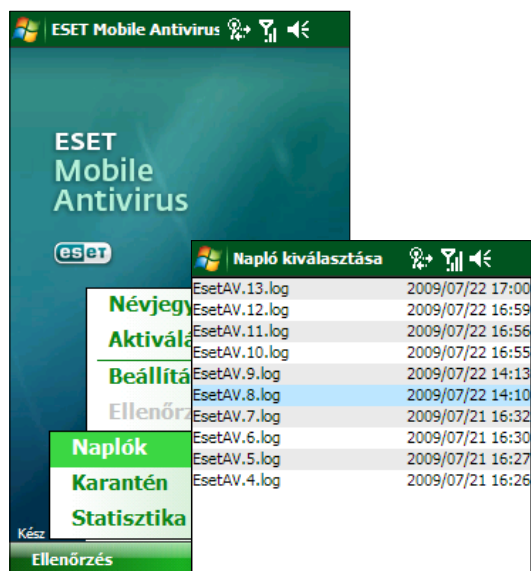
ESET Mobile Antivirus

ESET
Mobile
Antivirus

eset

Névjegy
Aktiválá
Beállítá
Ellenőrz

Naplók
Karantén
Statisztika

Kész

Ellenőrzés

Napló kiválasztása

| | |
|---|---|
| EsetAV.13.log | 2009/07/22 17:00 |
| EsetAV.12.log | 2009/07/22 16:59 |
| EsetAV.11.log | 2009/07/22 16:56 |
| EsetAV.10.log | 2009/07/22 16:55 |
| EsetAV.9.log | 2009/07/22 14:13 |
| EsetAV.8.log | 2009/07/22 14:10 |
| EsetAV.7.log | 2009/07/21 16:32 |
| EsetAV.6.log | 2009/07/21 16:30 |
| EsetAV.5.log | 2009/07/21 16:27 |
| EsetAV.4.log | 2009/07/21 16:26 |